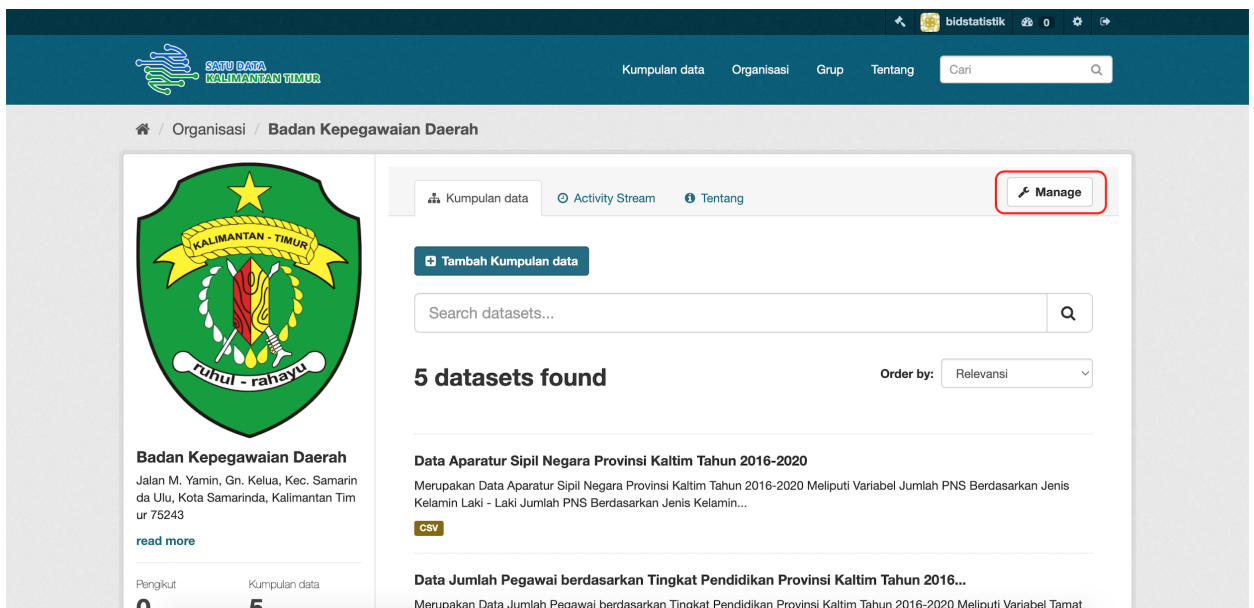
bidstatistik 0

SATU DATA KALIMANTAN TIMUR

Kumpulan data Organisasi Grup Tentang Cari

Organisasi / Badan Kepegawaian Daerah

KALIMANTAN - TIMUR

ruhui - rahayu

Badan Kepegawaian Daerah

Jalan M. Yamin, Gn. Kelua, Kec. Samarinda Ulu, Kota Samarinda, Kalimantan Timur 75243

read more

Pengikut
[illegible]

Kumpulan data
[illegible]

Kumpulan data Activity Stream Tentang

Manage

Tambah Kumpulan data

Search datasets...

5 datasets found

Order by: Relevansi

Data Aparatur Sipil Negara Provinsi Kaltim Tahun 2016-2020

Merupakan Data Aparatur Sipil Negara Provinsi Kaltim Tahun 2016-2020 Meliputi Variabel Jumlah PNS Berdasarkan Jenis Kelamin Laki - Laki Jumlah PNS Berdasarkan Jenis Kelamin...

CSV

Data Jumlah Pegawai berdasarkan Tingkat Pendidikan Provinsi Kaltim Tahun 2016...

Merupakan Data Jumlah Pegawai berdasarkan Tingkat Pendidikan Provinsi Kaltim Tahun 2016-2020 Meliputi Variabel Tamat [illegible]